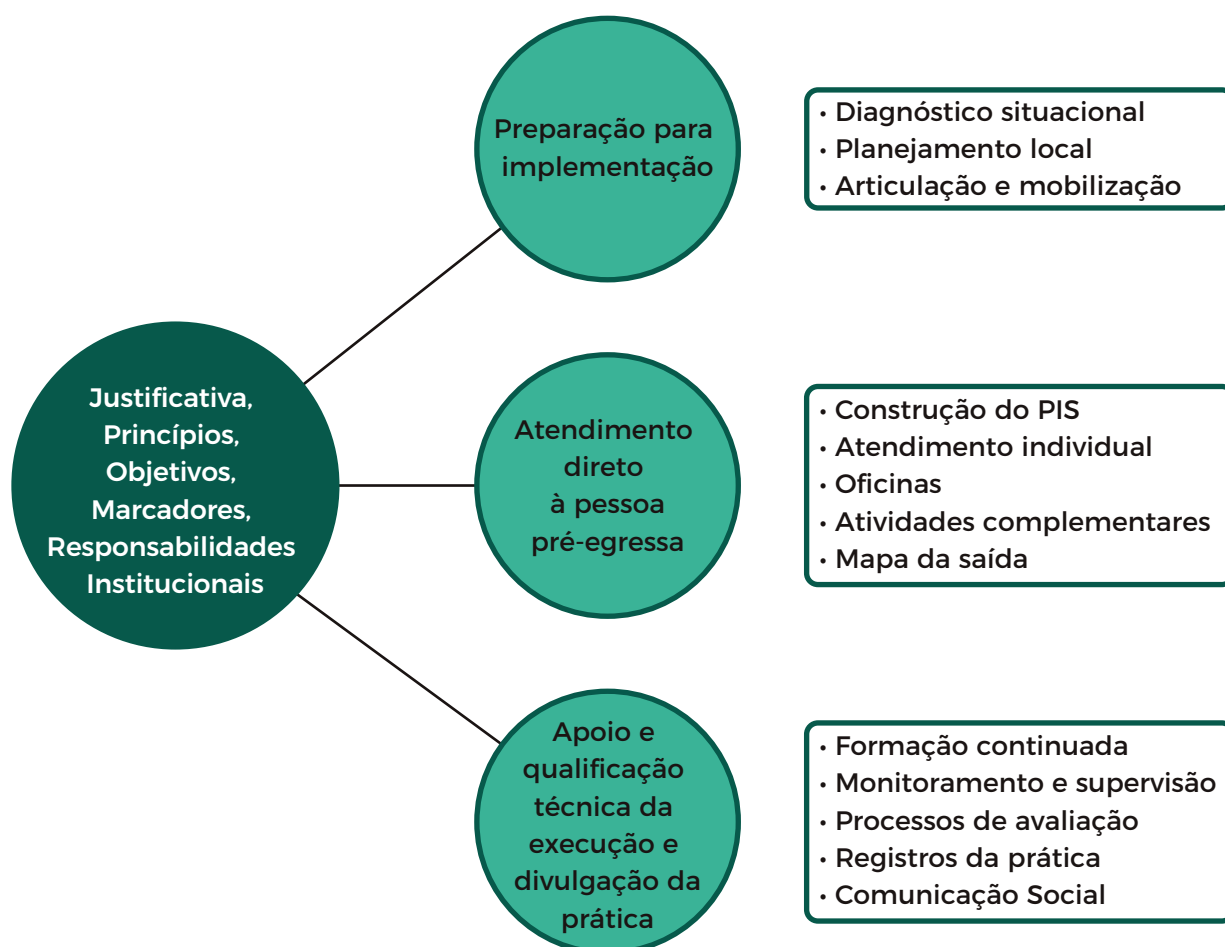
Justificativa, Princípios, Objetivos, Marcadores, Responsabilidades Institucionais

Preparação para implementação

• Diagnóstico situacional
• Planejamento local
• Articulação e mobilização

Atendimento direto à pessoa pré-egressa

• Construção do PIS
• Atendimento individual
• Oficinas
• Atividades complementares
• Mapa da saída

Apoio e qualificação técnica da execução e divulgação da prática

• Formação continuada
• Monitoramento e supervisão
• Processos de avaliação
• Registros da prática
• Comunicação Social